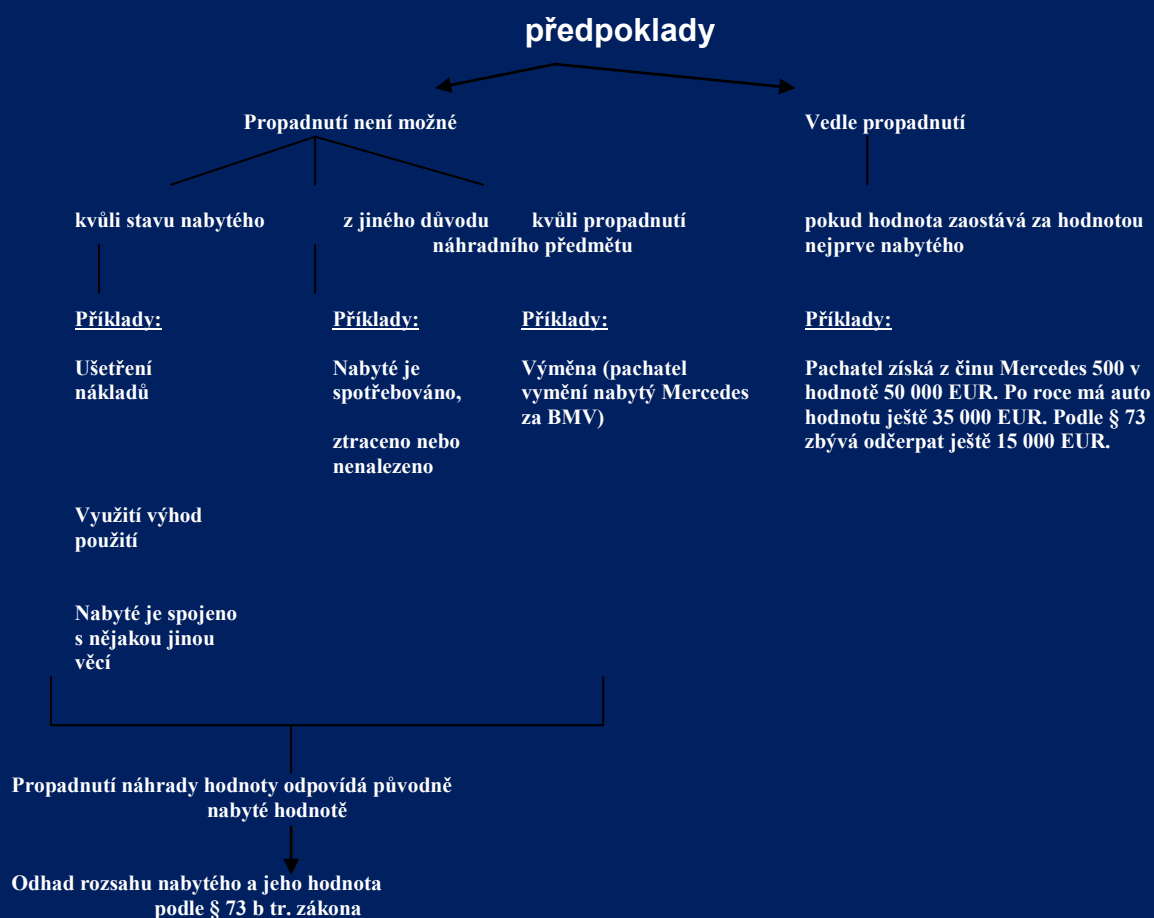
předpoklady

Propadnutí není možné

Vedle propadnutí

kvůli stavu nabytého

z jiného důvodu

kvůli propadnutí náhradního předmětu

pokud hodnota zaostává za hodnotou nejprve nabytého

Příklady:

Ušetření nákladů

Využití výhod použití

Nabyté je spojeno s nějakou jinou věcí

Příklady:

Nabyté je spotřebováno,

ztraceno nebo nenalezeno

Příklady:

Výměna (pachatel vymění nabytý Mercedes za BMV)

Příklady:

Pachatel získá z činu Mercedes 500 v hodnotě 50 000 EUR. Po roce má auto hodnotu ještě 35 000 EUR. Podle § 73 zbývá odčerpat ještě 15 000 EUR.

Propadnutí náhrady hodnoty odpovídá původně nabyté hodnotě

Odhad rozsahu nabytého a jeho hodnota podle § 73 b tr. zákona